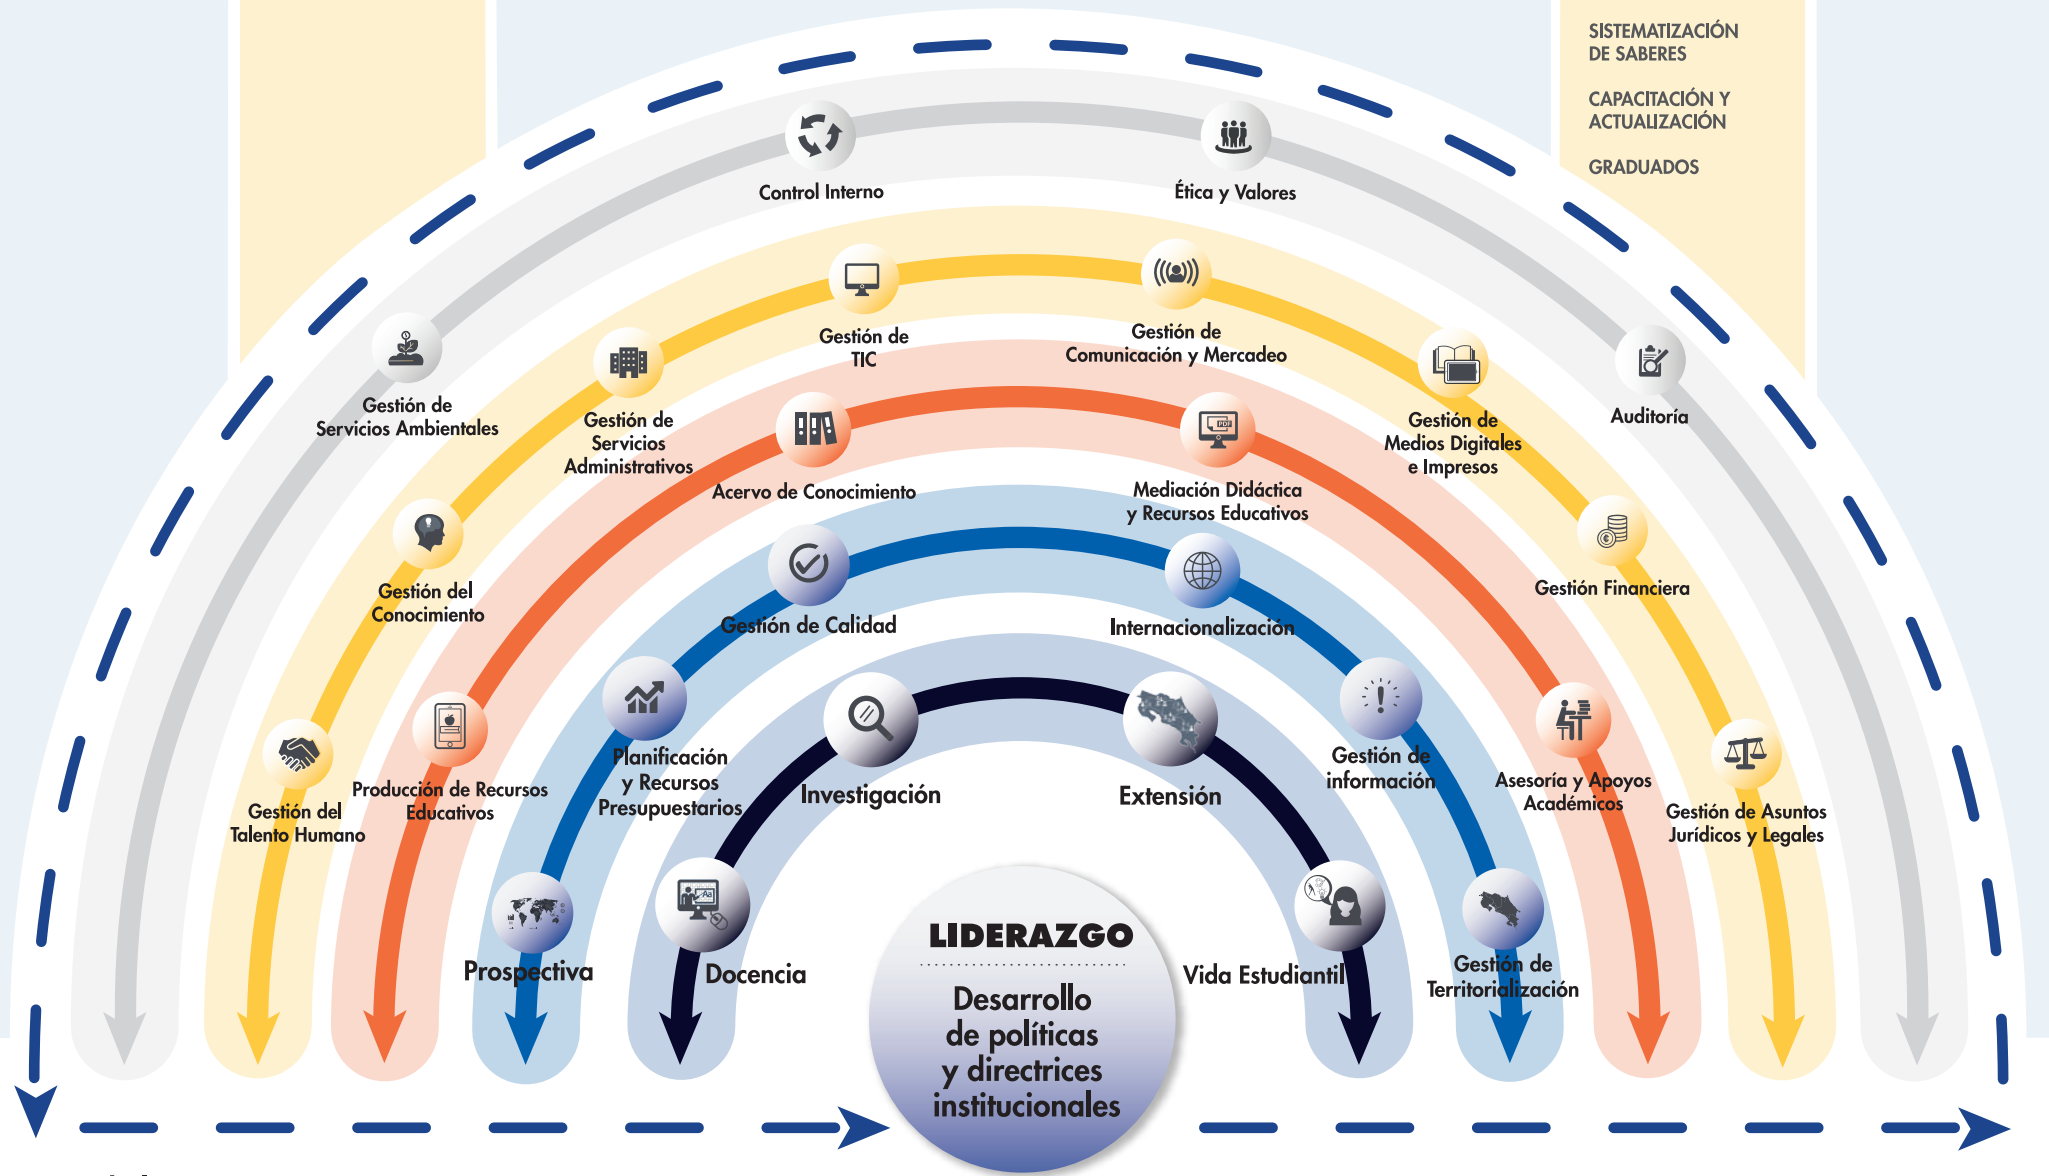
SISTEMATIZACIÓN DE SABERES

CAPACITACIÓN Y ACTUALIZACIÓN

GRADUADOS

Control Interno

Ética y Valores

Gestión de TIC

Gestión de Comunicación y Mercadeo

Gestión de Servicios Ambientales

Gestión de Servicios Administrativos

Gestión de Medios Digitales e Impresos

Auditoría

Acervo de Conocimiento

Mediación Didáctica y Recursos Educativos

Gestión del Conocimiento

Gestión Financiera

Gestión de Calidad

Internacionalización

Planificación y Recursos Presupuestarios

Investigación

Extensión

Gestión de información

Asesoría y Apoyos Académicos

Gestión del Talento Humano

Producción de Recursos Educativos

Gestión de Asuntos Jurídicos y Legales

Prospectiva

Docencia

LIDERAZGO

Desarrollo de políticas y directrices institucionales

Vida Estudiantil

Gestión de Territorialización